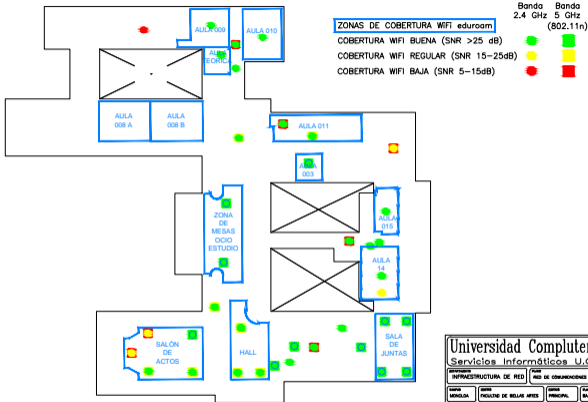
Banda 2.4 GHz
Banda 5 GHz (802.11n)

ZONAS DE COBERTURA WIFI eduroam
COBERTURA WIFI BUENA (SNR >25 dB)
COBERTURA WIFI REGULAR (SNR 15-25dB)
COBERTURA WIFI BAJA (SNR 5-15dB)

AULA 009
AULA 010
AULA TEORICA
AULA 008 A
AULA 008 B
AULA 011
AULA 003
ZONA DE MESAS OCIO ESTUDIO
AULA 015
AULA 14
SALÓN DE ACTOS
HALL
SALA DE JUNTAS

Universidad Complutense
Servicios Informáticos U.C.
INFRAESTRUCTURA DE RED
RED DE COMUNICACIONES
MONCLOA
FACULTAD DE BELLAS ARTES
PRINCIPAL